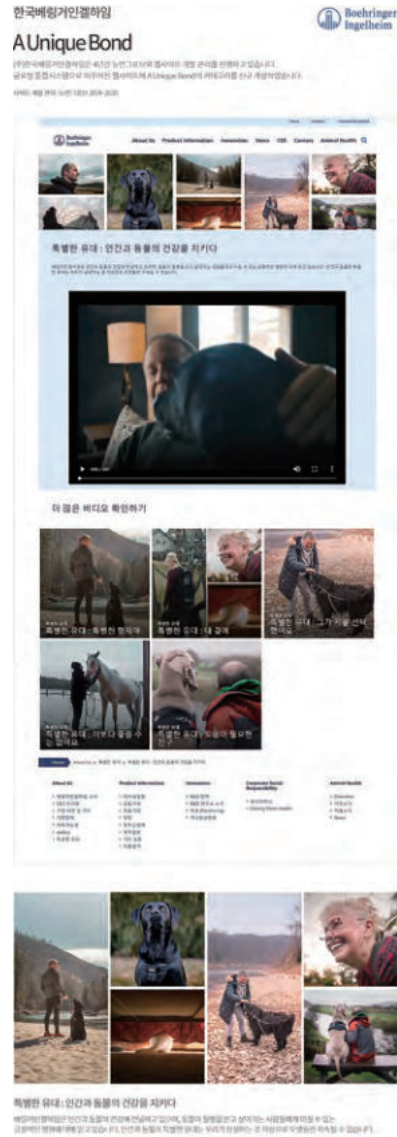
한국베링거인겔하임

Boehringer Ingelheim

A Unique Bond

(주)한국베링거인겔하임은 4년간 누빈그로부터 웹사이트 개발 관리를 진행하고 있습니다. 글로벌 통합사이트에서 이어지는 웹사이트에 A Unique Bond의 캐릭터페를 신규 개발하였습니다.

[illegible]

Boehringer Ingelheim

About Us   Product Information   Innovation   News   CSR   Careers   Animal Health

특별한 유대 : 인간과 동물의 건강을 지키다

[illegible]

더 많은 비디오 확인하기

특별한 유대 : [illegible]

특별한 유대 : 더 같이

특별한 유대 : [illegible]

특별한 유대 : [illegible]

특별한 유대 : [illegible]

About Us

Product Information

Innovation

Corporate Social Responsibility

Animal Health

특별한 유대 : 인간과 동물의 건강을 지키다

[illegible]